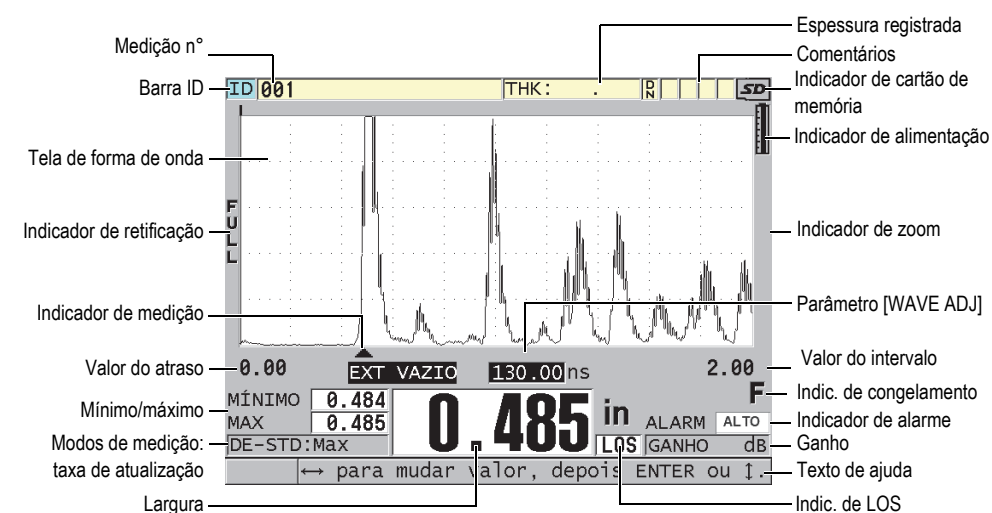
Espessura registrada

Medição n°

Comentários

Barra ID

ID 001

THK: .

D N

SD

Indicador de cartão de memória

Indicador de alimentação

Tela de forma de onda

F U L L

Indicador de retificação

Indicador de zoom

Indicador de medição

Parâmetro [WAVE ADJ]

Valor do atraso

0.00

EXT VAZIO

130.00 ns

2.00

Valor do intervalo

F

Indic. de congelamento

Mínimo/máximo

MÍNIMO 0.484

MAX 0.485

0.485 in

ALARM ALTO

Indicador de alarme

Modos de medição: taxa de atualização

DE-STD:Max

LOS

GANHO dB

Ganho

↔ para mudar valor, depois ENTER ou ↕.

Texto de ajuda

Largura

Indic. de LOS